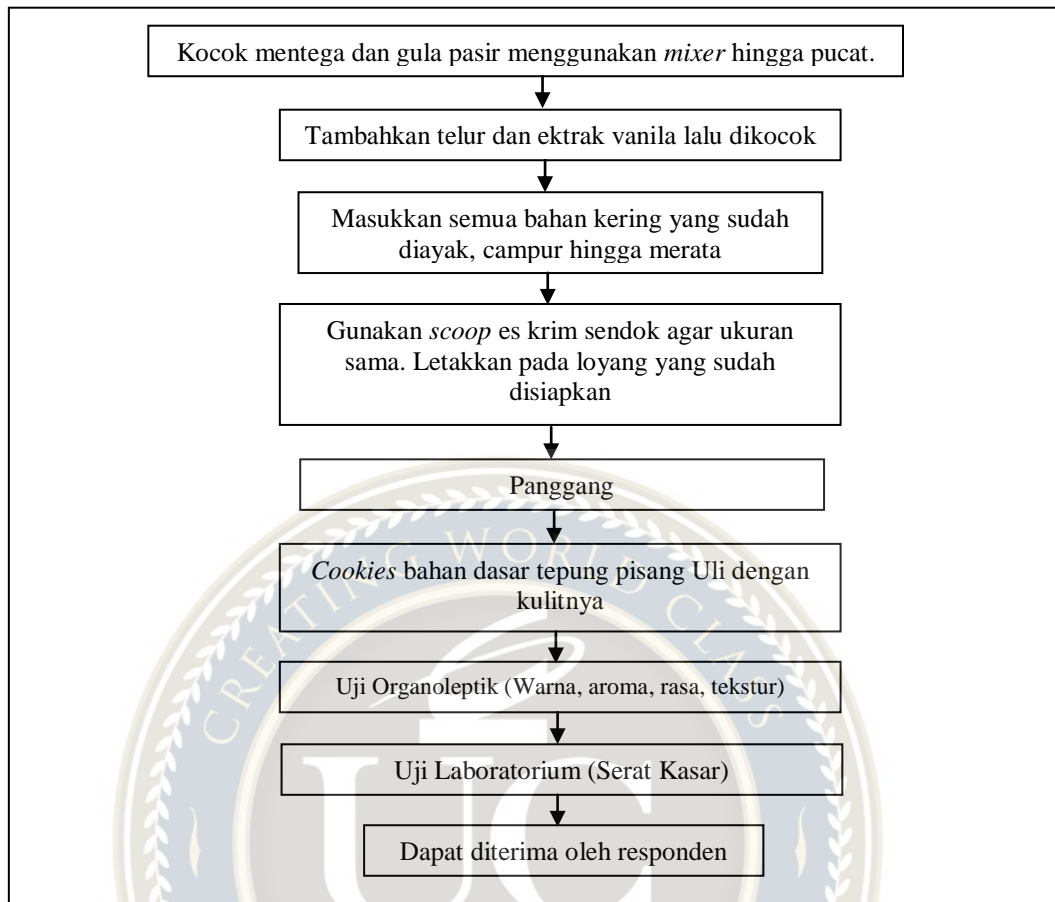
Kocok mentega dan gula pasir menggunakan *mixer* hingga pucat.

Tambahkan telur dan ektrak vanila lalu dikocok

Masukkan semua bahan kering yang sudah diayak, campur hingga merata

Gunakan *scoop* es krim sendok agar ukuran sama. Letakkan pada loyang yang sudah disiapkan

Panggang

*Cookies* bahan dasar tepung pisang Uli dengan kulitnya

Uji Organoleptik (Warna, aroma, rasa, tekstur)

Uji Laboratorium (Serat Kasar)

Dapat diterima oleh responden

CREATING WORLD CLASS

UC